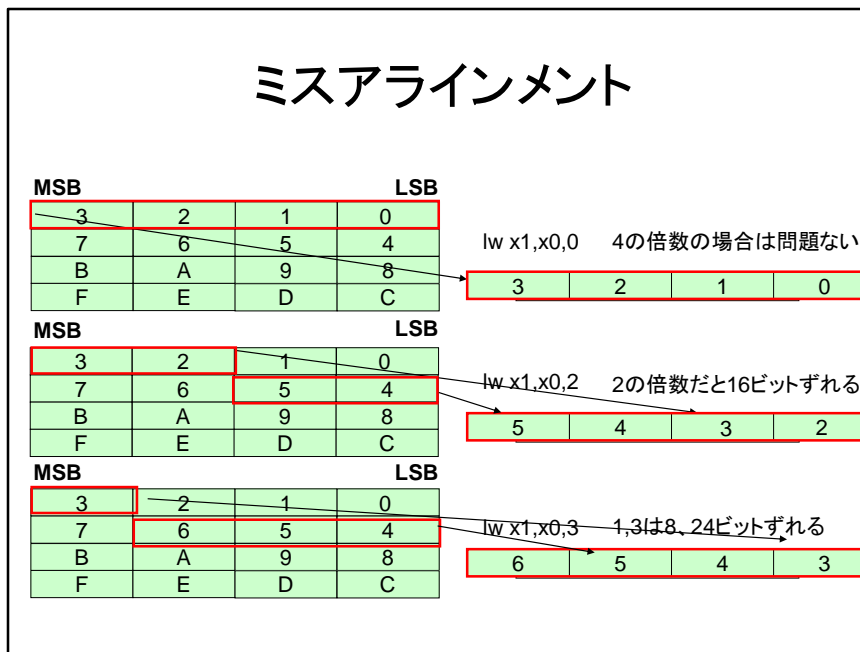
ミスアラインメント

MSB LSB

| 3 | 2 | 1 | 0 |
|---|---|---|---|
| 7 | 6 | 5 | 4 |
| B | A | 9 | 8 |
| F | E | D | C |

lw x1,x0,0 4の倍数の場合は問題ない

| 3 | 2 | 1 | 0 |
|---|---|---|---|

MSB LSB

| 3 | 2 | 1 | 0 |
|---|---|---|---|
| 7 | 6 | 5 | 4 |
| B | A | 9 | 8 |
| F | E | D | C |

lw x1,x0,2 2の倍数だと16ビットずれる

| 5 | 4 | 3 | 2 |
|---|---|---|---|

MSB LSB

| 3 | 2 | 1 | 0 |
|---|---|---|---|
| 7 | 6 | 5 | 4 |
| B | A | 9 | 8 |
| F | E | D | C |

lw x1,x0,3 1,3は8、24ビットずれる

| 6 | 5 | 4 | 3 |
|---|---|---|---|